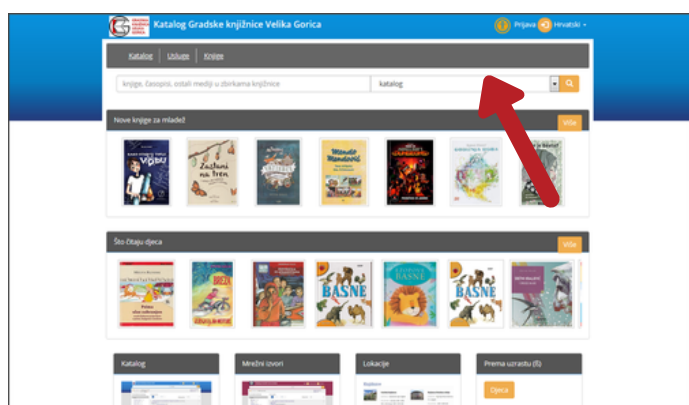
Katalog Gradske knjižnice Velika Gorica

Prijava Hrvatski

Katalog Usluge Knjige

knjige, časopisi, ostali mediji u zbirkama knjižnice

katalog

Nove knjige za mladež

Više

Zaljubi na tren

BASNE

Što čitaju djeca

Više

BASNE

BASNE

Katalog

Mrežni izvori

Lokacije

Prema uzrastu (E)

Djeca